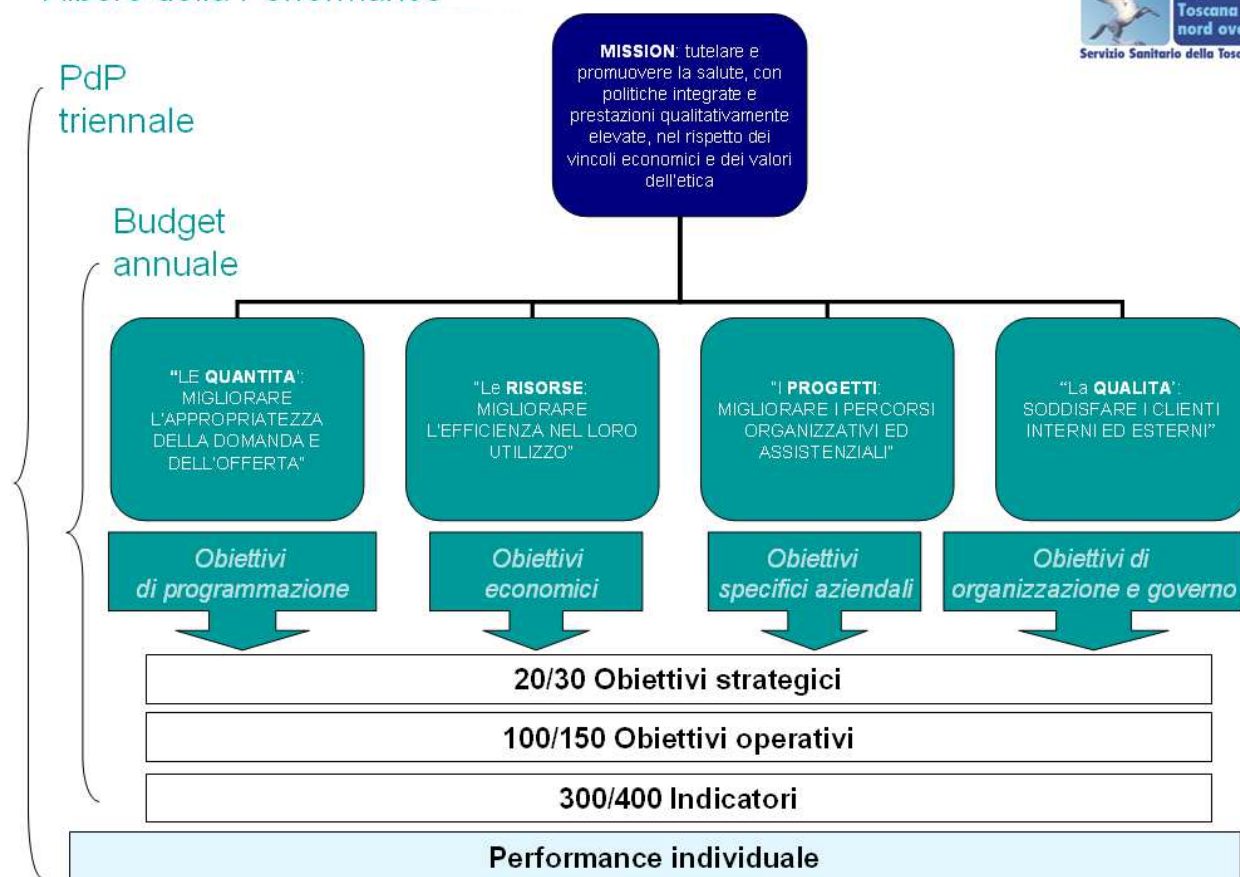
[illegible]

Toscana nord ove
Servizio Sanitario della Tos

PdP triennale

Budget annuale

**MISSION**: tutelare e promuovere la salute, con politiche integrate e prestazioni qualitativamente elevate, nel rispetto dei vincoli economici e dei valori dell'etica

"LE **QUANTITA**': MIGLIORARE L'APPROPRIATEZZA DELLA DOMANDA E DELL'OFFERTA"

"Le **RISORSE**: MIGLIORARE L'EFFICIENZA NEL LORO UTILIZZO"

"I **PROGETTI**: MIGLIORARE I PERCORSI ORGANIZZATIVI ED ASSISTENZIALI"

"La **QUALITA**': SODDISFARE I CLIENTI INTERNI ED ESTERNI"

Obiettivi di programmazione

Obiettivi economici

Obiettivi specifici aziendali

Obiettivi di organizzazione e governo

20/30 Obiettivi strategici

100/150 Obiettivi operativi

300/400 Indicatori

Performance individuale